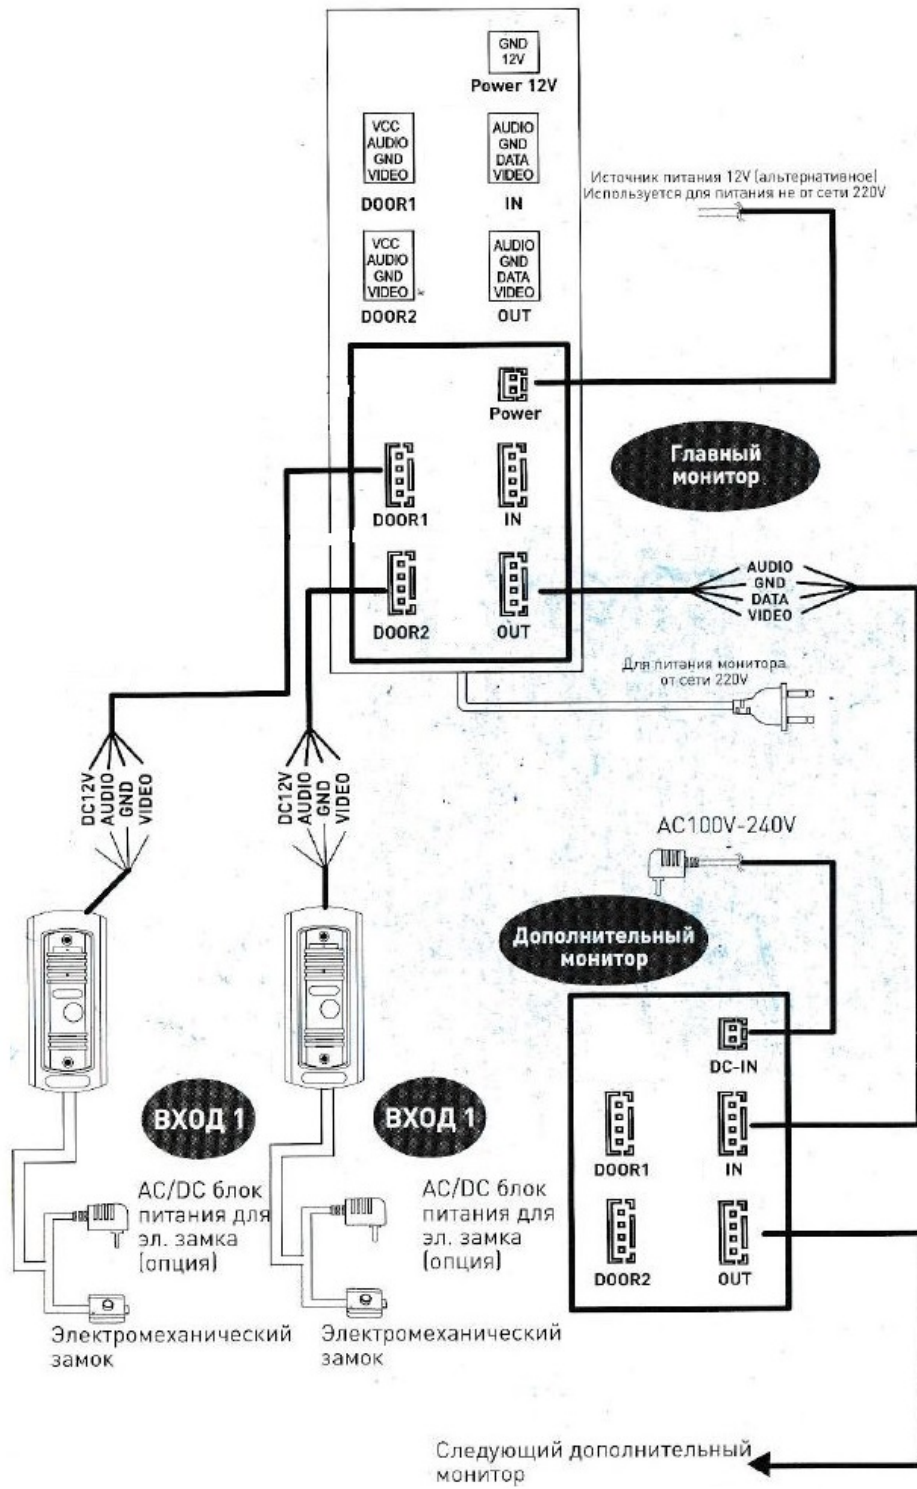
GND
12V
Power 12V

VCC
AUDIO
GND
VIDEO
DOOR1

AUDIO
GND
DATA
VIDEO
IN

VCC
AUDIO
GND
VIDEO
DOOR2

AUDIO
GND
DATA
VIDEO
OUT

Источник питания 12V (альтернативное)
Используется для питания не от сети 220V

Power

Главный монитор

DOOR1
IN
DOOR2
OUT

AUDIO
GND
DATA
VIDEO

Для питания монитора от сети 220V

DC12V
AUDIO
GND
VIDEO

DC12V
AUDIO
GND
VIDEO

AC100V-240V

Дополнительный монитор

DC-IN
DOOR1
IN
DOOR2
OUT

ВХОД 1

ВХОД 1

AC/DC блок питания для эл. замка (опция)

AC/DC блок питания для эл. замка (опция)

Электромеханический замок

Электромеханический замок

Следующий дополнительный монитор